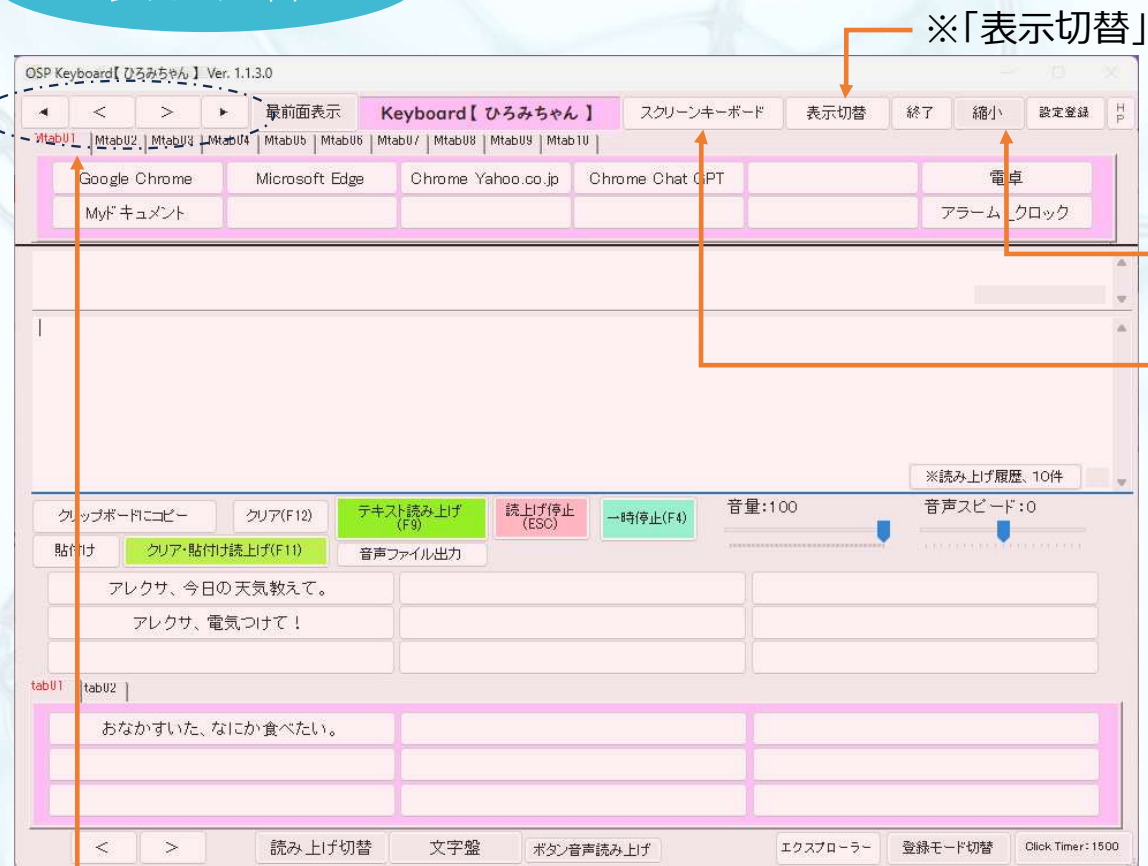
※「表示切替」

OSP Keyboard【ひろみちゃん】 Ver. 1.1.3.0

◂ < > ▸ 最前面表示 Keyboard【ひろみちゃん】 スクリーンキーボード 表示切替 終了 縮小 設定登録 HP

Mtab01 Mtab02 Mtab03 Mtab04 Mtab05 Mtab06 Mtab07 Mtab08 Mtab09 Mtab10

Google Chrome | Microsoft Edge | Chrome Yahoo.co.jp | Chrome Chat GPT | | 電卓
Myドキュメント | | | | | アラーム_クロック

※読み上げ履歴、10件

クリップボードにコピー クリア(F12) テキスト読み上げ (F9) 読上げ停止 (ESC) 一時停止(F4) 音量:100 音声スピード:0
貼付け クリア・貼付け読上げ(F11) 音声ファイル出力

アレクサ、今日の天気教えて。
アレクサ、電気つけて！

tab01 tab02

おなかすいた、なにか食べたい。

< > 読み上げ切替 文字盤 ボタン音声読み上げ エクスプローラー 登録モード切替 Click Timer: 1500